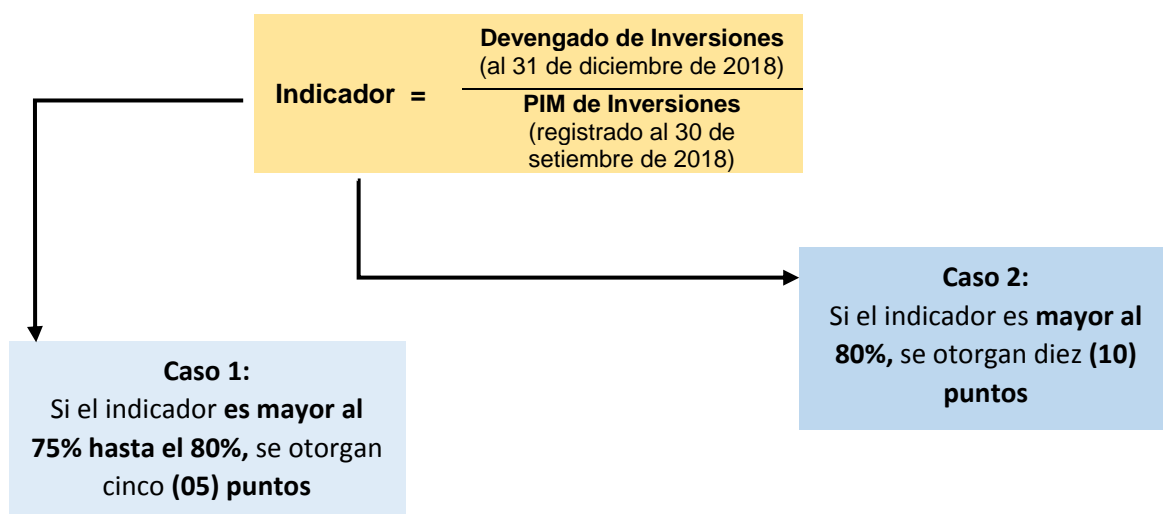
Indicador = $\frac{\text{Devengado de Inversiones (al 31 de diciembre de 2018)}}{\text{PIM de Inversiones (registrado al 30 de setiembre de 2018)}}$

Caso 2:
Si el indicador es mayor al 80%, se otorgan diez (10) puntos

Caso 1:
Si el indicador es mayor al 75% hasta el 80%, se otorgan cinco (05) puntos